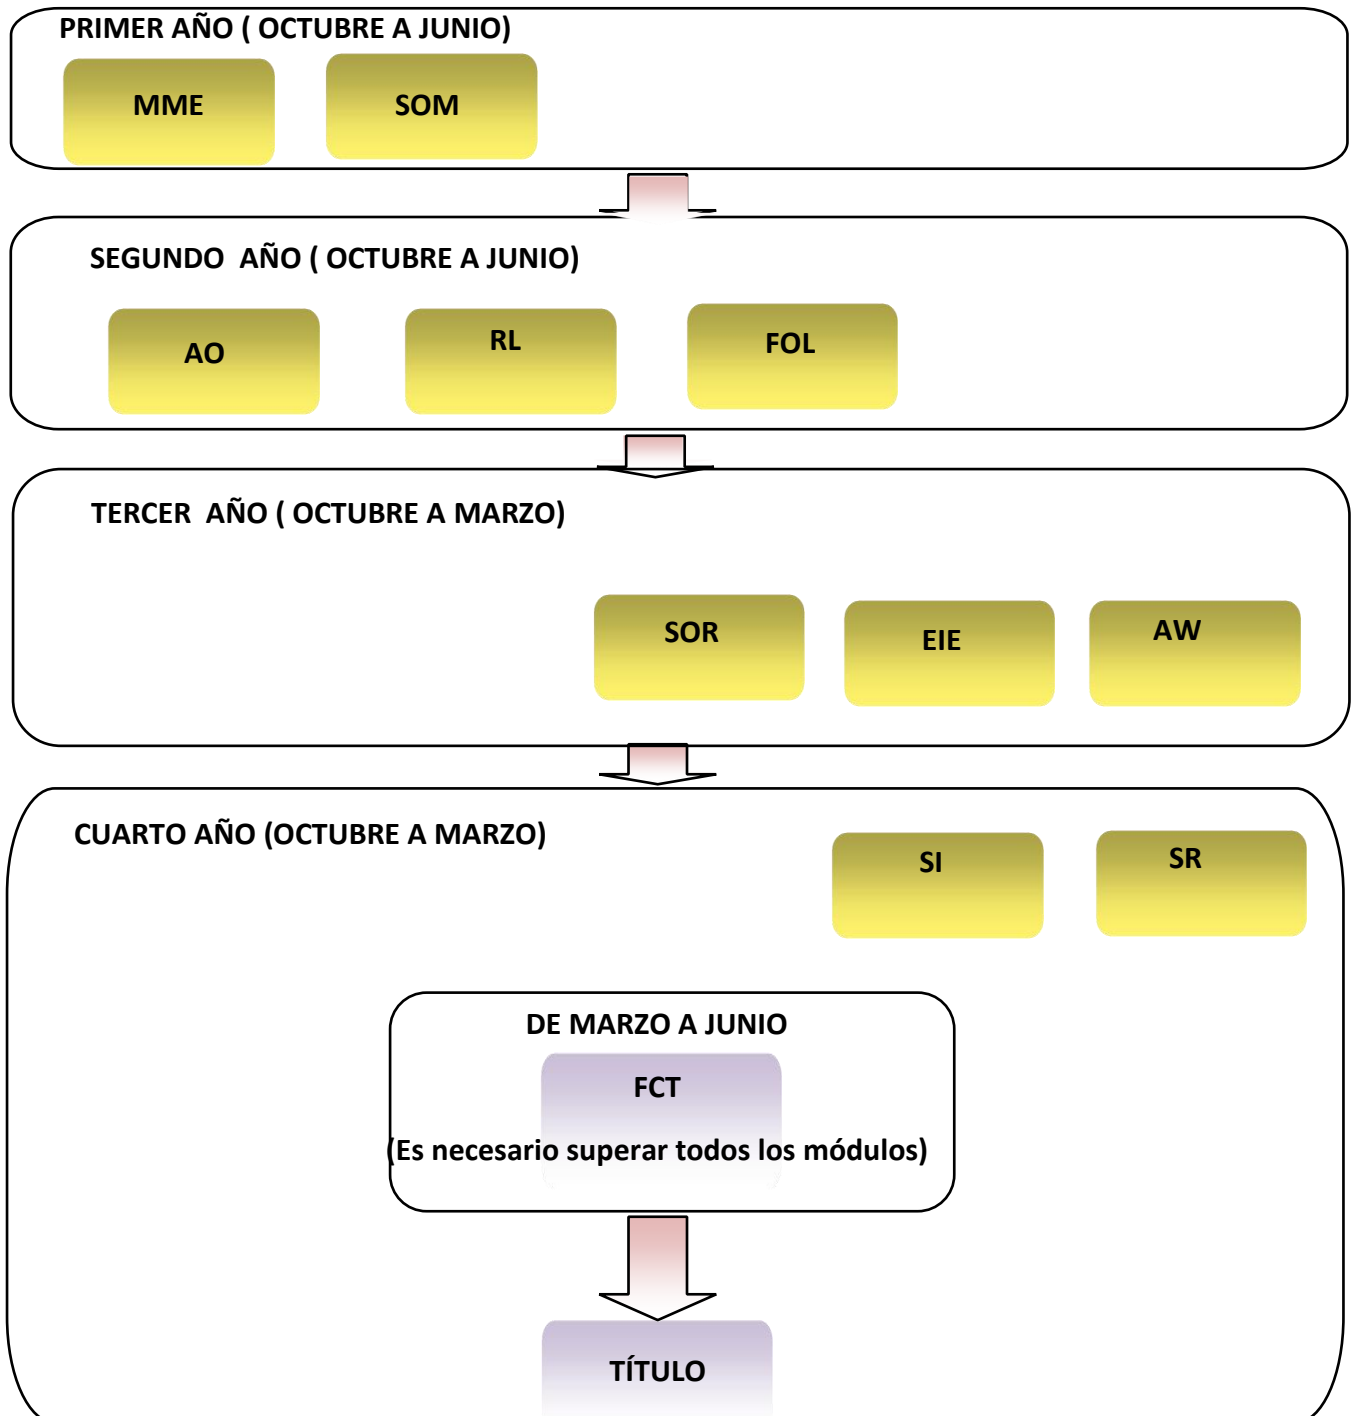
PRIMER AÑO ( OCTUBRE A JUNIO)

MME

SOM

SEGUNDO AÑO ( OCTUBRE A JUNIO)

AO

RL

FOL

TERCER AÑO ( OCTUBRE A MARZO)

SOR

EIE

AW

CUARTO AÑO (OCTUBRE A MARZO)

SI

SR

DE MARZO A JUNIO

FCT

(Es necesario superar todos los módulos)

TÍTULO